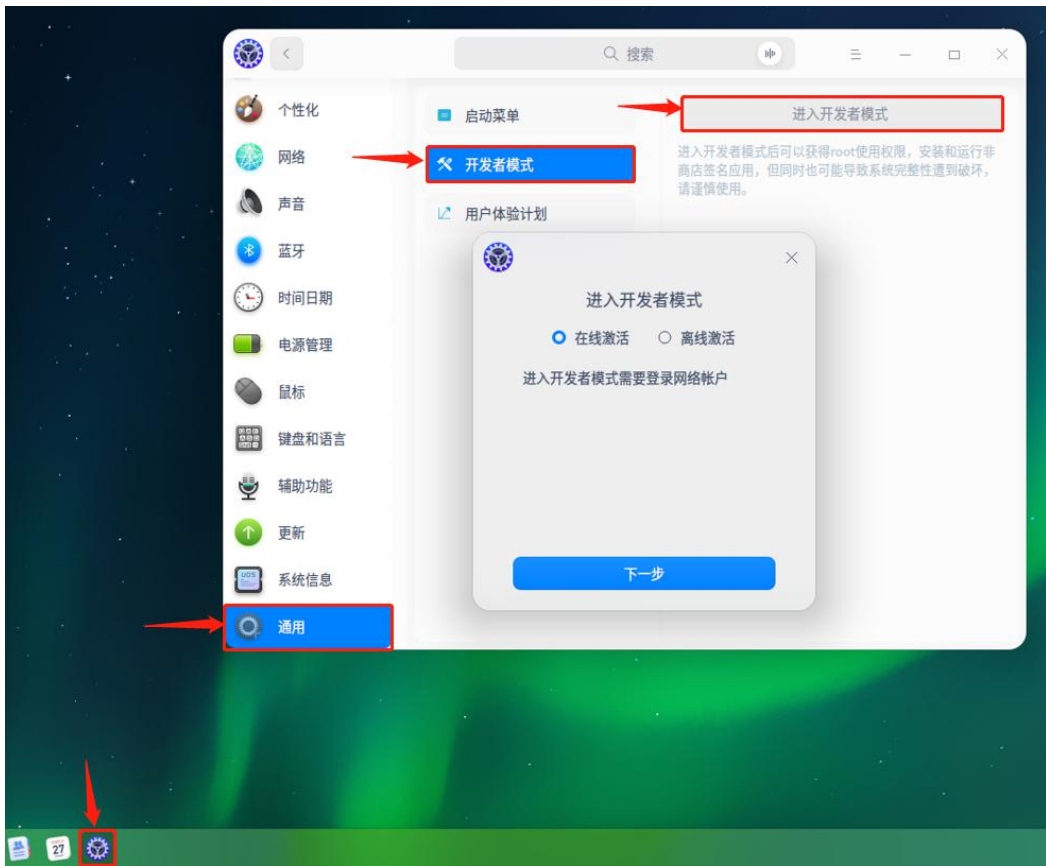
搜索

个性化
网络
声音
蓝牙
时间日期
电源管理
鼠标
键盘和语言
辅助功能
更新
系统信息
通用

启动菜单
开发者模式
用户体验计划

进入开发者模式

进入开发者模式后可以获得root使用权限，安装和运行非商店签名应用，但同时也可能导致系统完整性遭到破坏，请谨慎使用。

进入开发者模式

在线激活 离线激活

进入开发者模式需要登录网络帐户

下一步

27